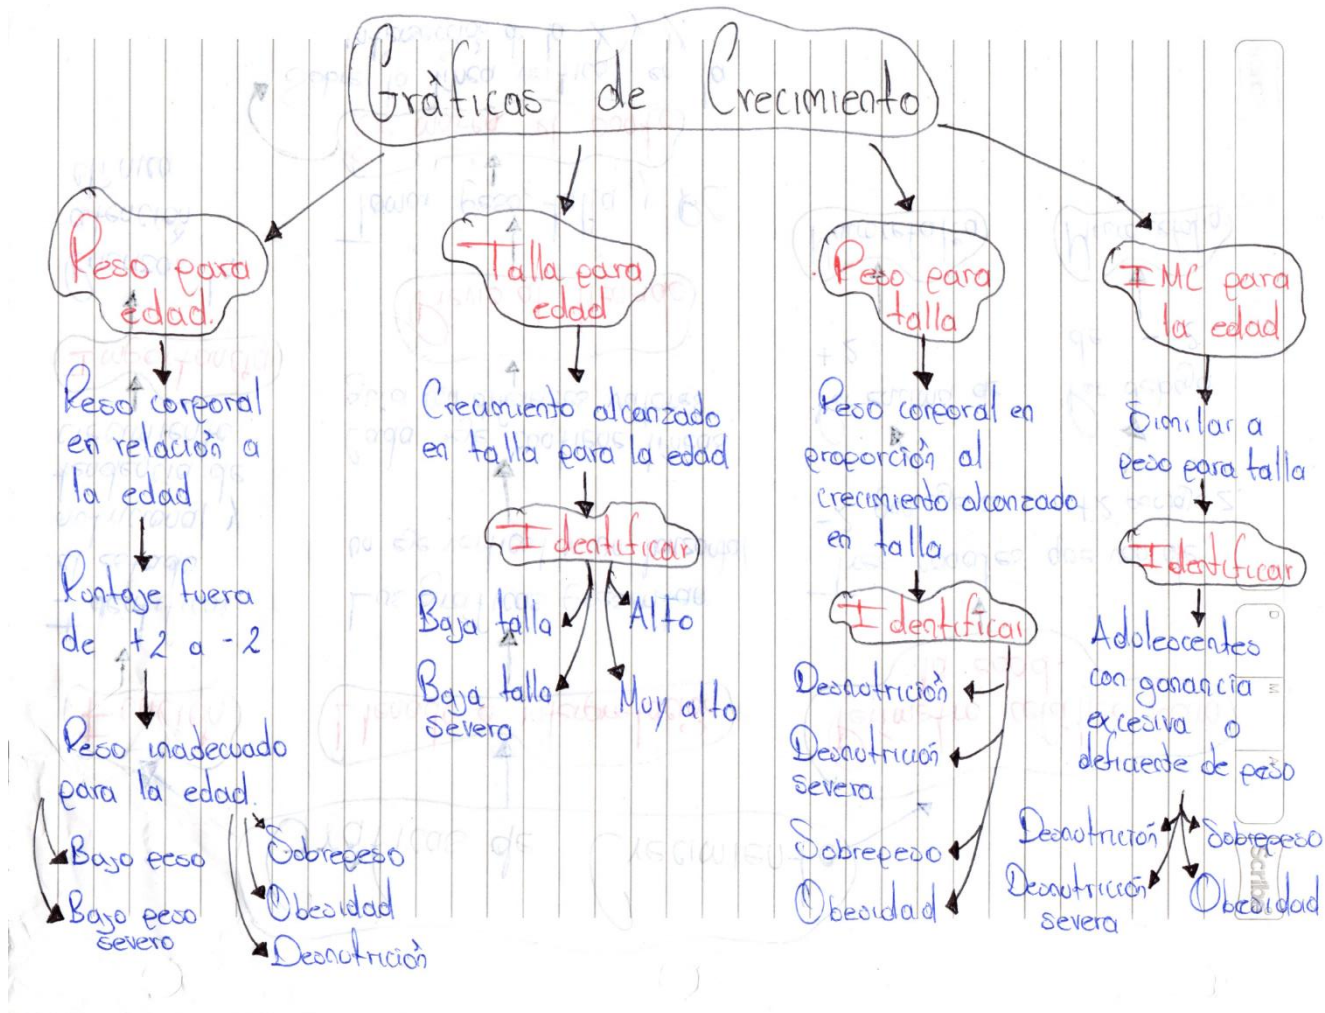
Gràficas de Crecimiento

Peso para edad.

Peso corporal en relación a la edad

Puntaje fuera de +2 a -2

Peso inadecuado para la edad.

Bajo peso

Bajo peso severo

Sobrepeso

Obesidad

Desnutrición

Talla para edad

Crecimiento alcanzado en talla para la edad

Identificar

Baja talla

Alto

Baja talla severa

Muy alto

Peso para talla

Peso corporal en proporción al crecimiento alcanzado en talla

Identificar

Desnutrición

Desnutrición severa

Sobrepeso

Obesidad

IMC para la edad

Similar a peso para talla

Identificar

Adolescentes con ganancia excesiva o deficiente de peso

Desnutrición

Sobrepeso

Desnutrición severa

Obesidad